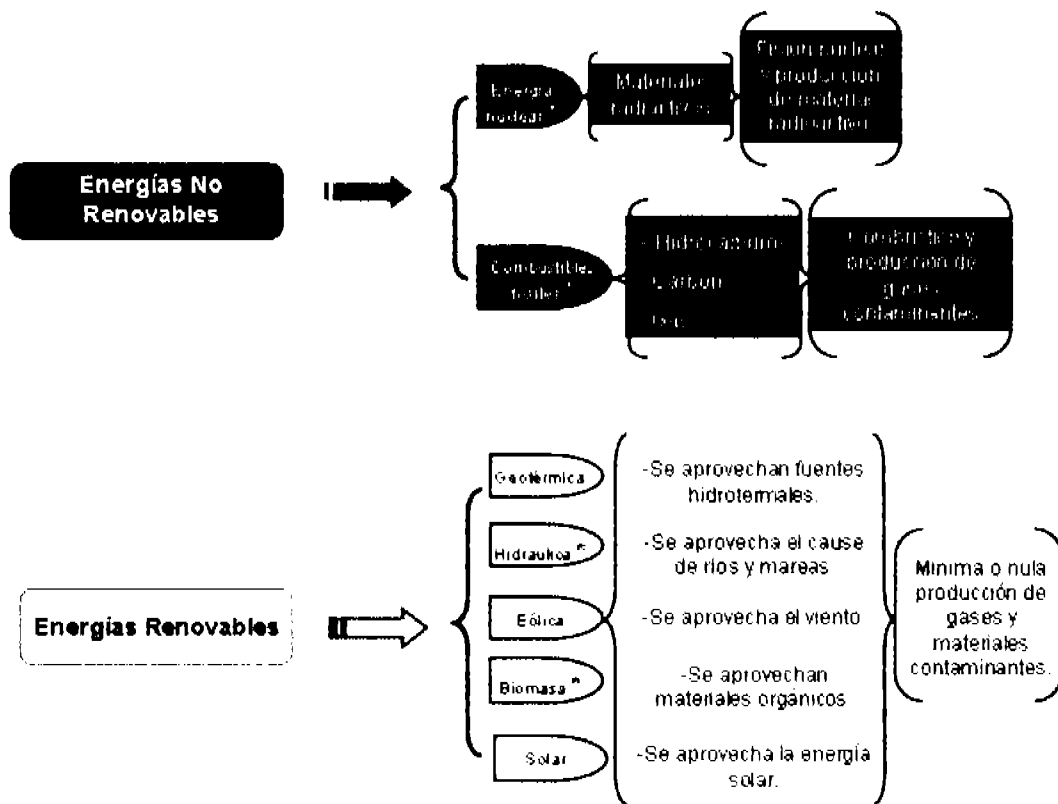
Energías No Renovables

Energía nuclear *

Materiales radiactivos

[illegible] y producción de materiales radiactivos

Combustibles fósiles *

- Hidrocarburos
- Carbón
- Gas

Combustión y producción de gases contaminantes.

Energías Renovables

Geotérmica

Hidraulica *

Eólica

Biomasa *

Solar

-Se aprovechan fuentes hidrotermales.

-Se aprovecha el cause de ríos y mareas

-Se aprovecha el viento

-Se aprovechan materiales orgánicos

-Se aprovecha la energía solar.

Mínima o nula producción de gases y materiales contaminantes.